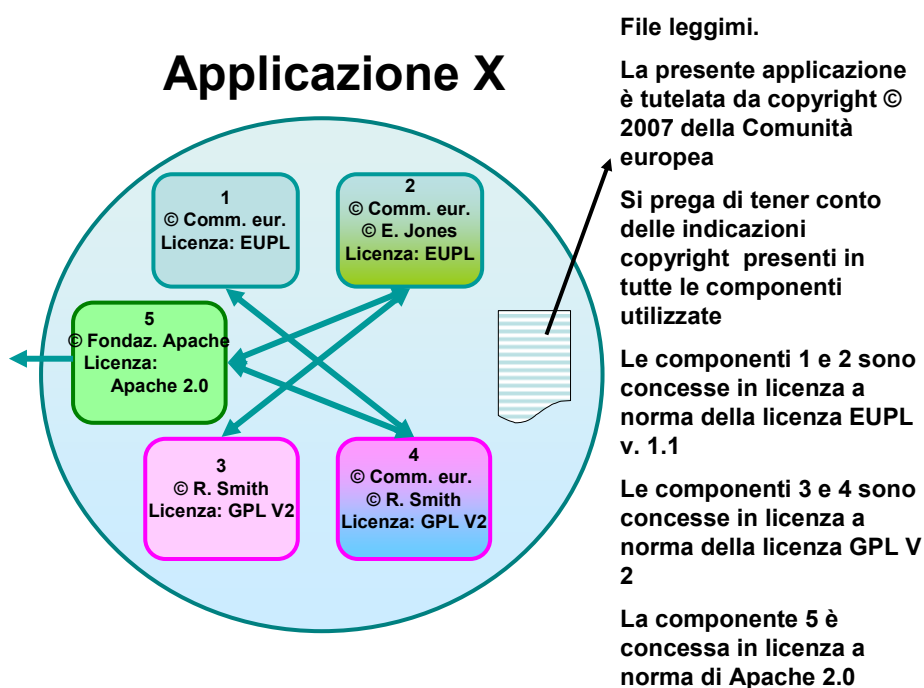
Applicazione X

1
© Comm. eur.
Licenza: EUPL

2
© Comm. eur.
© E. Jones
Licenza: EUPL

5
© Fondaz. Apache
Licenza:
Apache 2.0

3
© R. Smith
Licenza: GPL V2

4
© Comm. eur.
© R. Smith
Licenza: GPL V2

File leggimi.

La presente applicazione è tutelata da copyright © 2007 della Comunità europea

Si prega di tener conto delle indicazioni copyright presenti in tutte le componenti utilizzate

Le componenti 1 e 2 sono concesse in licenza a norma della licenza EUPL v. 1.1

Le componenti 3 e 4 sono concesse in licenza a norma della licenza GPL V 2

La componente 5 è concessa in licenza a norma di Apache 2.0